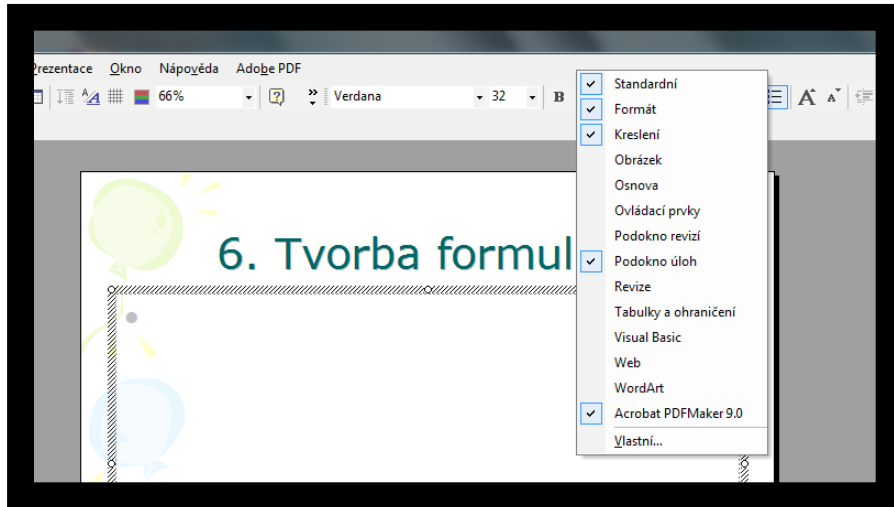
Prezentace Okno Nápověda Adobe PDF

66%

Verdana 32 B

6. Tvorba formul

Standardní
Formát
Kreslení
Obrázek
Osnova
Ovládací prvky
Podokno revizí
Podokno úloh
Revize
Tabulky a ohraničení
Visual Basic
Web
WordArt
Acrobat PDFMaker 9.0
Vlastní...